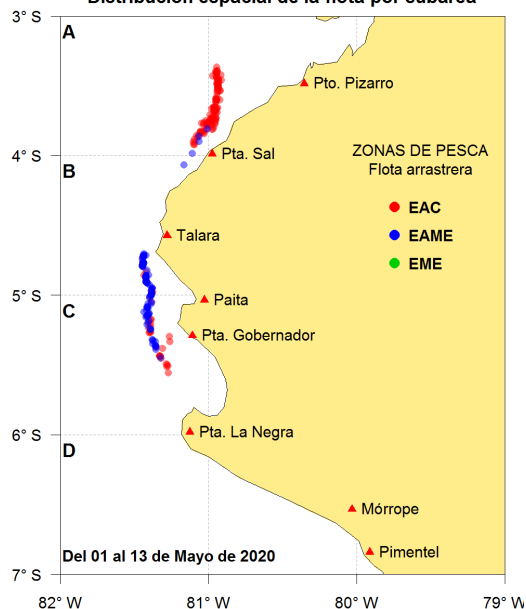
Distribución espacial de la flota por subárea

3° S
4° S
5° S
6° S
7° S

A
B
C
D

Pto. Pizarro
Pta. Sal
Talara
Paita
Pta. Gobernador
Pta. La Negra
Mórrope
Pimentel

ZONAS DE PESCA
Flota arrastrera

EAC
EAME
EME

Del 01 al 13 de Mayo de 2020

82° W
81° W
80° W
79° W